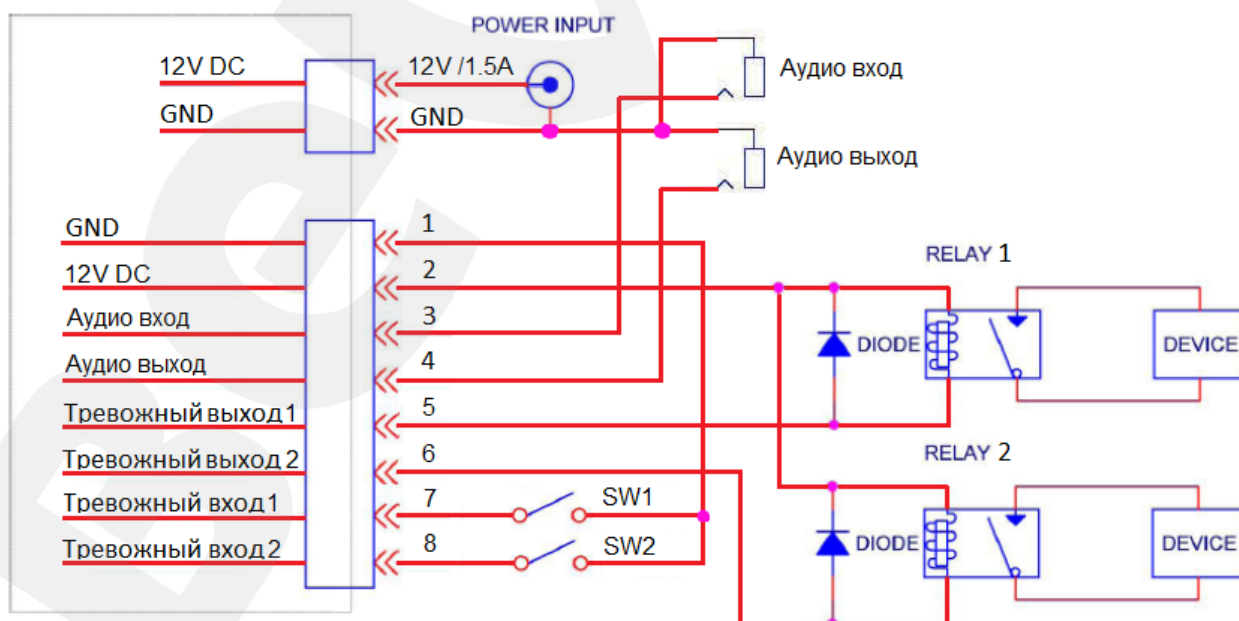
POWER INPUT

12V DC
GND
12V /1.5A
GND
Аудио вход
Аудио выход

GND
12V DC
Аудио вход
Аудио выход
Тревожный выход 1
Тревожный выход 2
Тревожный вход 1
Тревожный вход 2

1
2
3
4
5
6
7
8

SW1
SW2

RELAY 1
DIODE
DEVICE

RELAY 2
DIODE
DEVICE